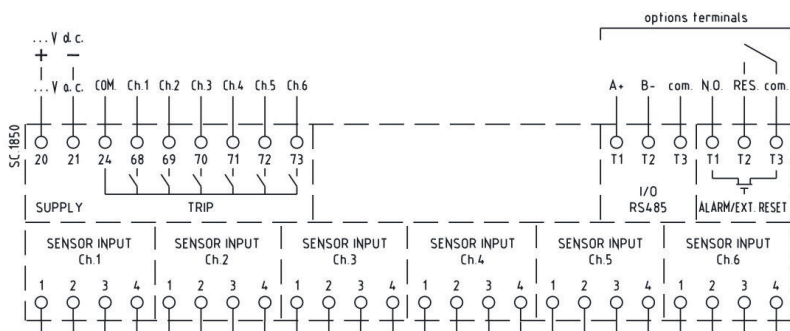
options terminals

... V d.c.
+ −
... V a.c. COM. Ch.1 Ch.2 Ch.3 Ch.4 Ch.5 Ch.6 A+ B- com. N.O. RES. com.

SC 1850

20 21 24 68 69 70 71 72 73 T1 T2 T3 T1 T2 T3

SUPPLY TRIP I/O RS485 ALARM/EXT. RESET

SENSOR INPUT Ch.1
1 2 3 4

SENSOR INPUT Ch.2
1 2 3 4

SENSOR INPUT Ch.3
1 2 3 4

SENSOR INPUT Ch.4
1 2 3 4

SENSOR INPUT Ch.5
1 2 3 4

SENSOR INPUT Ch.6
1 2 3 4